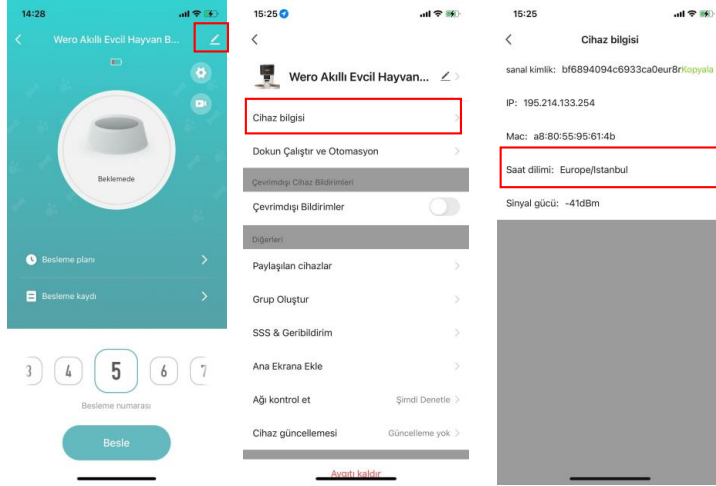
14:28

Wero Akıllı Evcil Hayvan B...

Beklemede

Besleme planı

Besleme kaydı

3 4 5 6 7

Besleme numarası

Besle

15:25

Wero Akıllı Evcil Hayvan...

Cihaz bilgisi

Dokun Çalıştır ve Otomasyon

Çevrimdışı Cihaz Bildirimleri

Çevrimdışı Bildirimler

Diğerleri

Paylaşılan cihazlar

Grup Oluştur

SSS & Geribildirim

Ana Ekrana Ekle

Ağı kontrol et Şimdi Denetle

Cihaz güncellemesi Güncelleme yok

Aygıtı kaldır

15:25

Cihaz bilgisi

sanal kimlik: bf6894094c6933ca0eur8r Kopyala

IP: 195.214.133.254

Mac: a8:80:55:95:61:4b

Saat dilimi: Europe/Istanbul

Sinyal gücü: -41dBm